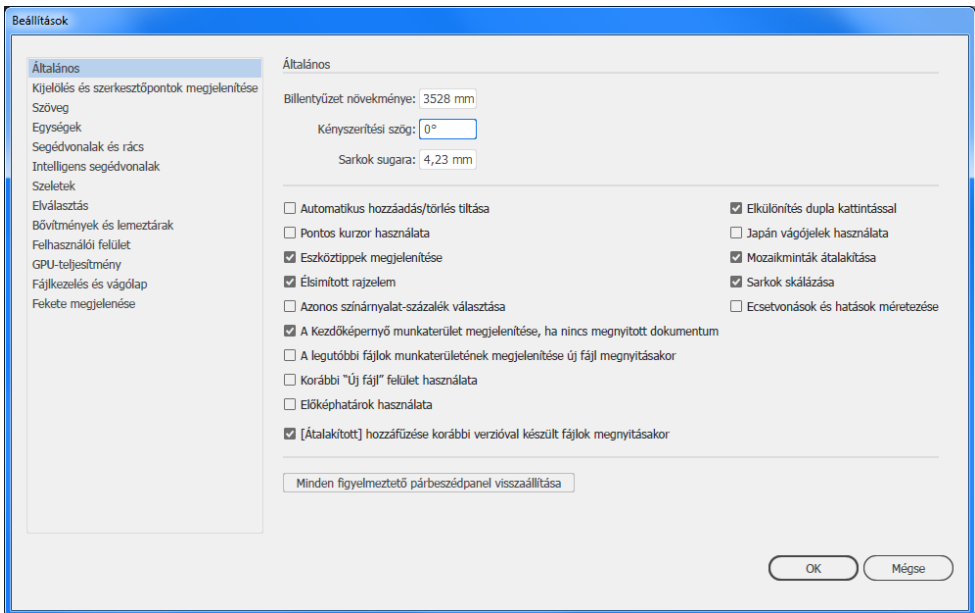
Beállítások

Általános
Kijelölés és szerkesztőpontok megjelenítése
Szöveg
Egységek
Segédvonalak és rács
Intelligens segédvonalak
Szeletek
Elválasztás
Bővítmények és lemeztárak
Felhasználói felület
GPU-teljesítmény
Fájlkezelés és vágólap
Fekete megjelenése

Általános

Billentyűzet növekménye: 3528 mm
Kényszerítési szög: 0°
Sarkok sugara: 4,23 mm

Automatikus hozzáadás/törlés tiltása
Pontos kurzor használata
Eszköztippek megjelenítése
Élsimított rajzelem
Azonos színárnyalat-százalék választása
A Kezdőképernyő munkaterület megjelenítése, ha nincs megnyitott dokumentum
A legutóbbi fájlok munkaterületének megjelenítése új fájl megnyitásakor
Korábbi "Új fájl" felület használata
Előképhatárok használata
[Átalakított] hozzáfűzése korábbi verzióval készült fájlok megnyitásakor

Elkülönítés dupla kattintással
Japán vágójelek használata
Mozaikminták átalakítása
Sarkok skálázása
Ecsetvonások és hatások méretezése

Minden figyelmeztető párbeszédpanel visszaállítása

OK
Mégse